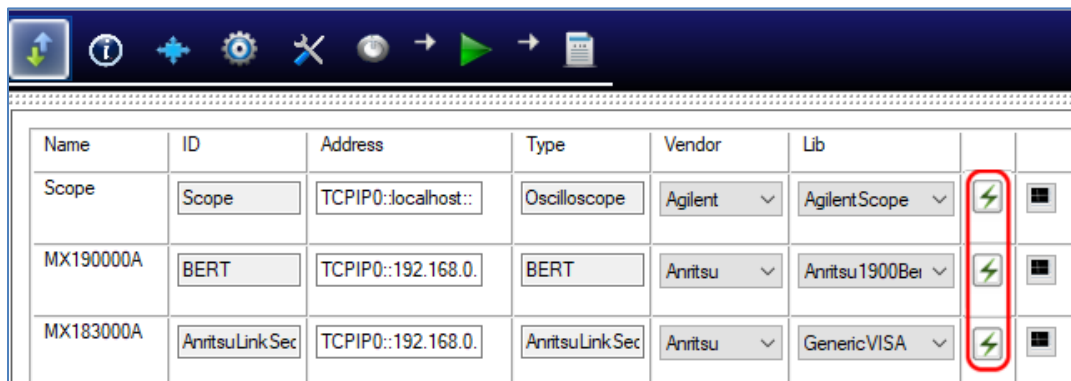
| Name | ID | Address | Type | Vendor | Lib | | |
|---|---|---|---|---|---|---|---|
| Scope | Scope | TCPIP0::localhost:: | Oscilloscope | Agilent | AgilentScope | | |
| MX190000A | BERT | TCPIP0::192.168.0. | BERT | Anritsu | Anritsu1900Ber | | |
| MX183000A | AnritsuLinkSec | TCPIP0::192.168.0. | AnritsuLinkSec | Anritsu | GenericVISA | | |